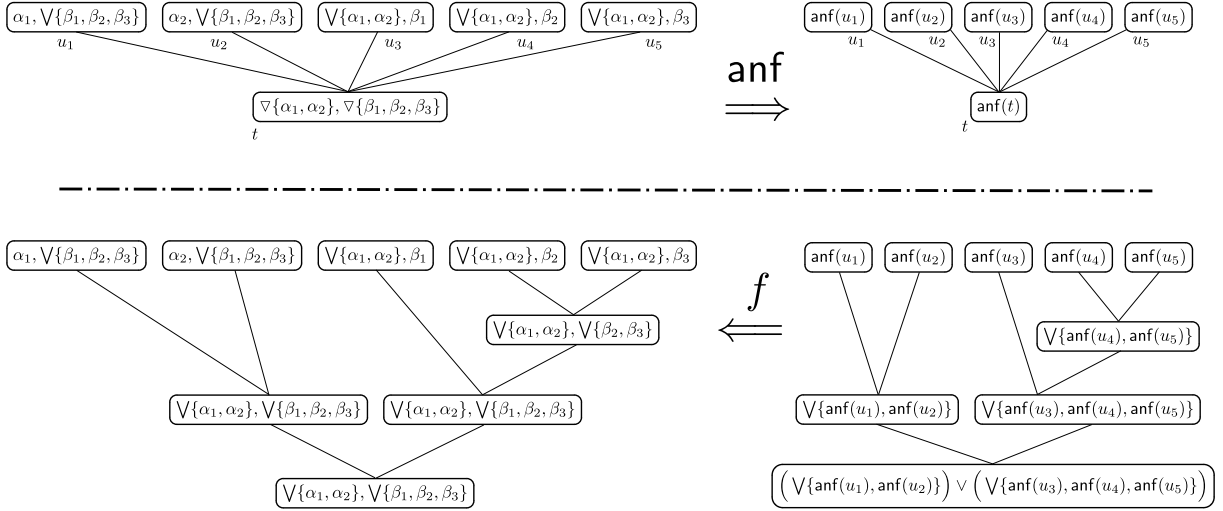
$\alpha_1, \bigvee\{\beta_1, \beta_2, \beta_3\}$ $\alpha_2, \bigvee\{\beta_1, \beta_2, \beta_3\}$ $\bigvee\{\alpha_1, \alpha_2\}, \beta_1$ $\bigvee\{\alpha_1, \alpha_2\}, \beta_2$ $\bigvee\{\alpha_1, \alpha_2\}, \beta_3$

$u_1$ $u_2$ $u_3$ $u_4$ $u_5$

$\triangledown\{\alpha_1, \alpha_2\}, \triangledown\{\beta_1, \beta_2, \beta_3\}$

$t$

anf

$\Longrightarrow$

$\mathsf{anf}(u_1)$ $\mathsf{anf}(u_2)$ $\mathsf{anf}(u_3)$ $\mathsf{anf}(u_4)$ $\mathsf{anf}(u_5)$

$u_1$ $u_2$ $u_3$ $u_4$ $u_5$

$\mathsf{anf}(t)$

$t$

$\alpha_1, \bigvee\{\beta_1, \beta_2, \beta_3\}$ $\alpha_2, \bigvee\{\beta_1, \beta_2, \beta_3\}$ $\bigvee\{\alpha_1, \alpha_2\}, \beta_1$ $\bigvee\{\alpha_1, \alpha_2\}, \beta_2$ $\bigvee\{\alpha_1, \alpha_2\}, \beta_3$

$\bigvee\{\alpha_1, \alpha_2\}, \bigvee\{\beta_2, \beta_3\}$

$\bigvee\{\alpha_1, \alpha_2\}, \bigvee\{\beta_1, \beta_2, \beta_3\}$ $\bigvee\{\alpha_1, \alpha_2\}, \bigvee\{\beta_1, \beta_2, \beta_3\}$

$\bigvee\{\alpha_1, \alpha_2\}, \bigvee\{\beta_1, \beta_2, \beta_3\}$

$f$

$\Longleftarrow$

$\mathsf{anf}(u_1)$ $\mathsf{anf}(u_2)$ $\mathsf{anf}(u_3)$ $\mathsf{anf}(u_4)$ $\mathsf{anf}(u_5)$

$\bigvee\{\mathsf{anf}(u_4), \mathsf{anf}(u_5)\}$

$\bigvee\{\mathsf{anf}(u_1), \mathsf{anf}(u_2)\}$ $\bigvee\{\mathsf{anf}(u_3), \mathsf{anf}(u_4), \mathsf{anf}(u_5)\}$

$\left(\bigvee\{\mathsf{anf}(u_1), \mathsf{anf}(u_2)\}\right) \vee \left(\bigvee\{\mathsf{anf}(u_3), \mathsf{anf}(u_4), \mathsf{anf}(u_5)\}\right)$